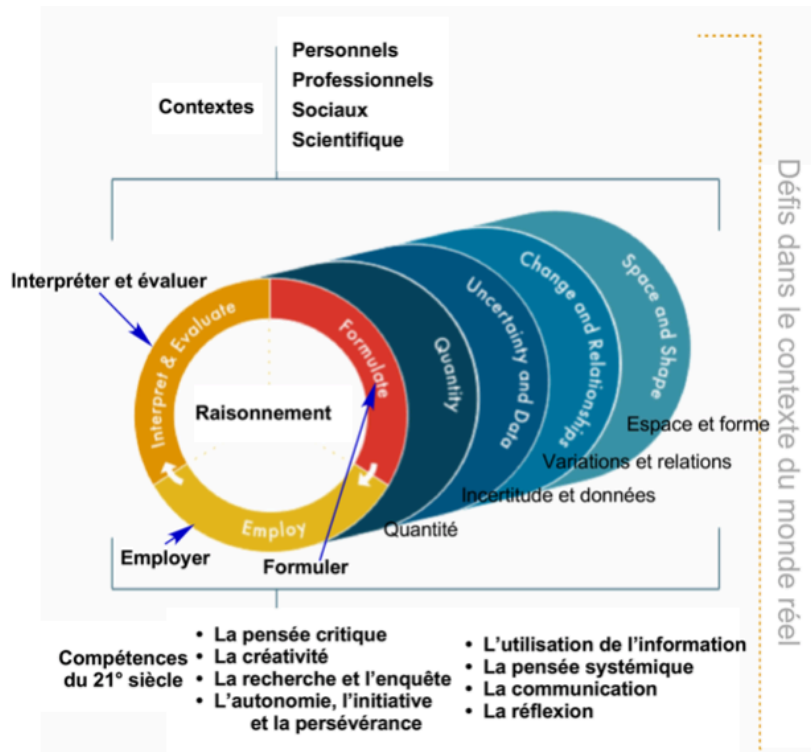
Contextes

Personnels
Professionnels
Sociaux
Scientifique

Défis dans le contexte du monde réel

Interpréter et évaluer

Interpret & Evaluate

Formulate

Quantity

Uncertainty and Data

Change and Relationships

Space and Shape

Raisonnement

Employ

Espace et forme

Variations et relations

Incertitude et données

Quantité

Employer

Formuler

Compétences du 21° siècle

• La pensée critique
• La créativité
• La recherche et l'enquête
• L'autonomie, l'initiative et la persévérance

• L'utilisation de l'information
• La pensée systémique
• La communication
• La réflexion